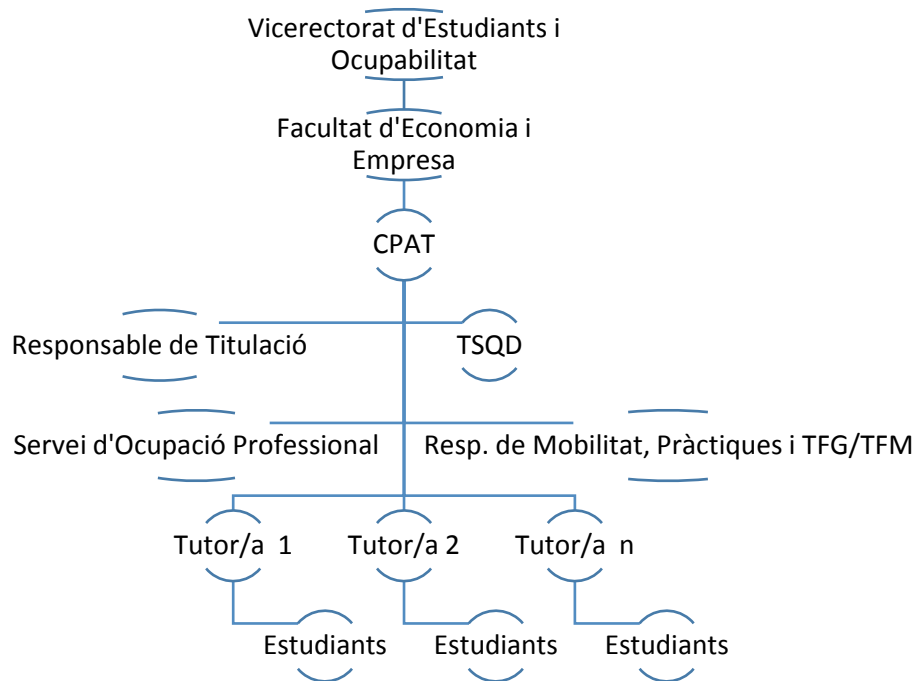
Vicerectorat d'Estudiants i Ocupabilitat

Facultat d'Economia i Empresa

CPAT

Responsable de Titulació

TSQD

Servei d'Ocupació Professional

Resp. de Mobilitat, Pràctiques i TFG/TFM

Tutor/a 1

Tutor/a 2

Tutor/a n

Estudiants

Estudiants

Estudiants